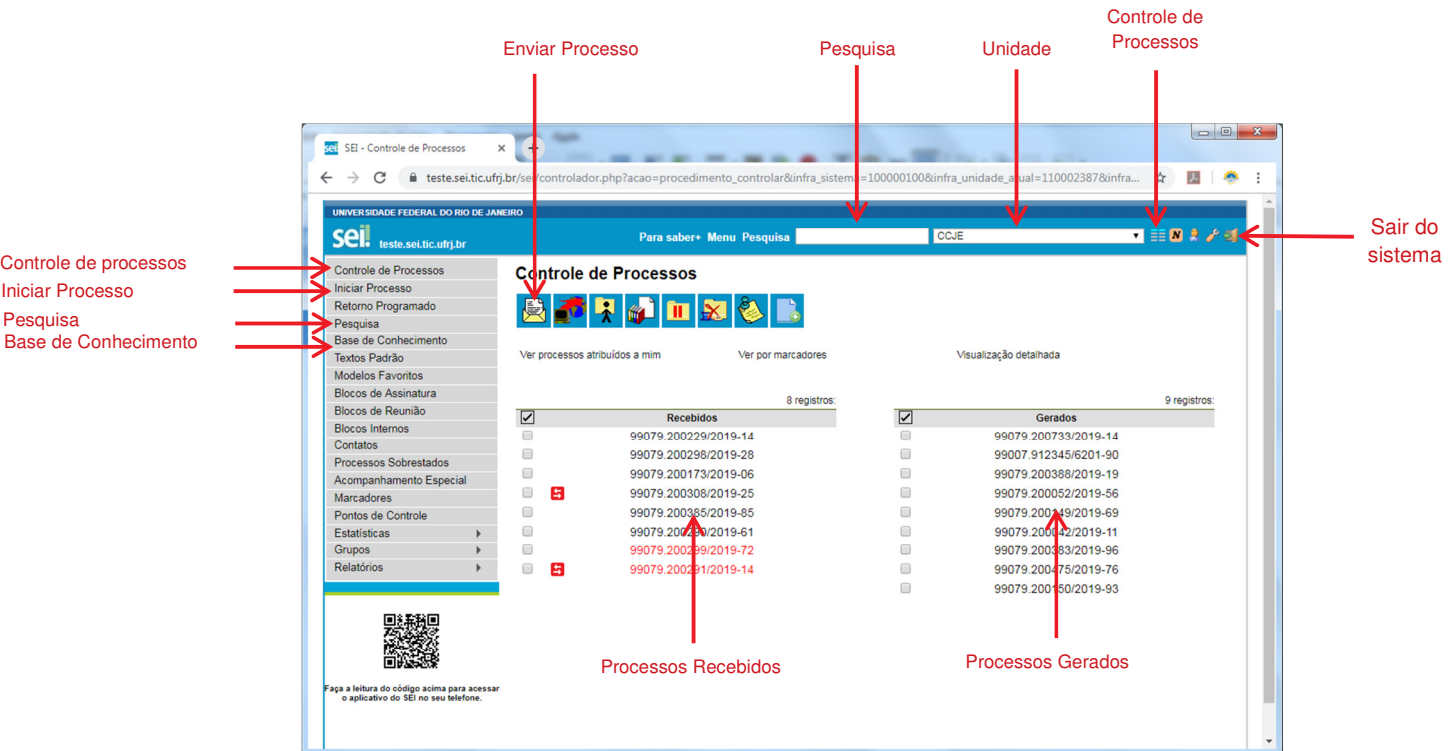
Enviar Processo

Pesquisa

Unidade

Controle de Processos

SEI - Controle de Processos

teste.sei.tic.ufrj.br/sei/controlador.php?acao=procedimento_controlar&infra_sistema=100000100&infra_unidade_atual=110002387&infra...

UNIVERSIDADE FEDERAL DO RIO DE JANEIRO

sei! teste.sei.tic.ufrj.br

Para saber+ Menu Pesquisa

CCJE

Sair do sistema

Controle de processos
Iniciar Processo
Pesquisa
Base de Conhecimento

Controle de Processos
Iniciar Processo
Retorno Programado
Pesquisa
Base de Conhecimento
Textos Padrão
Modelos Favoritos
Blocos de Assinatura
Blocos de Reunião
Blocos Internos
Contatos
Processos Sobrestados
Acompanhamento Especial
Marcadores
Pontos de Controle
Estatísticas
Grupos
Relatórios

Faça a leitura do código acima para acessar o aplicativo do SEI no seu telefone.

Controle de Processos

Ver processos atribuídos a mim

Ver por marcadores

Visualização detalhada

8 registros:

| | Recebidos |
|---|---|
| | 99079.200229/2019-14 |
| | 99079.200298/2019-28 |
| | 99079.200173/2019-06 |
| | 99079.200308/2019-25 |
| | 99079.200385/2019-85 |
| | 99079.200290/2019-61 |
| | 99079.200299/2019-72 |
| | 99079.200291/2019-14 |

9 registros:

| | Gerados |
|---|---|
| | 99079.200733/2019-14 |
| | 99007.912345/6201-90 |
| | 99079.200388/2019-19 |
| | 99079.200052/2019-56 |
| | 99079.200049/2019-69 |
| | 99079.200042/2019-11 |
| | 99079.200383/2019-96 |
| | 99079.200475/2019-76 |
| | 99079.200150/2019-93 |

Processos Recebidos

Processos Gerados